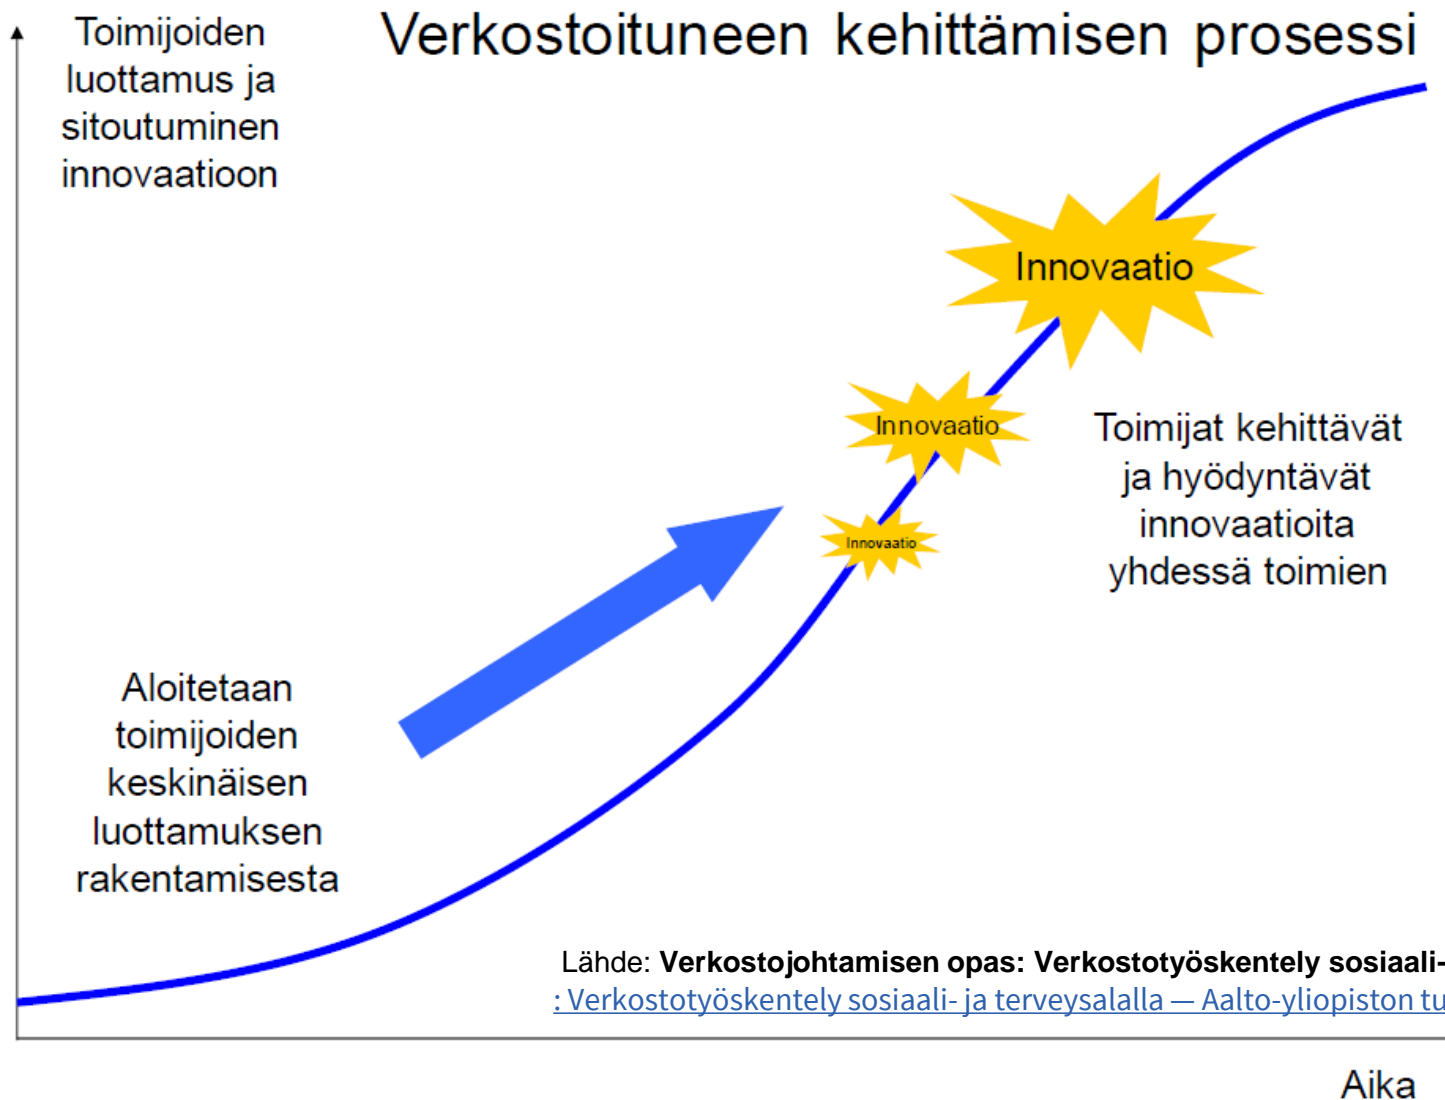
Verkostoituneen kehittämisen prosessi

Toimijoiden luottamus ja sitoutuminen innovaatioon

Innovaatio

Innovaatio

Innovaatio

Toimijat kehittävät ja hyödyntävät innovaatioita yhdessä toimien

Aloitetaan toimijoiden keskinäisen luottamuksen rakentamisesta

Lähde: **Verkostojohtamisen opas: Verkostotyöskentely sosiaali-** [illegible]
: Verkostotyöskentely sosiaali- ja terveysalalla — Aalto-yliopiston tu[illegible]

Aika